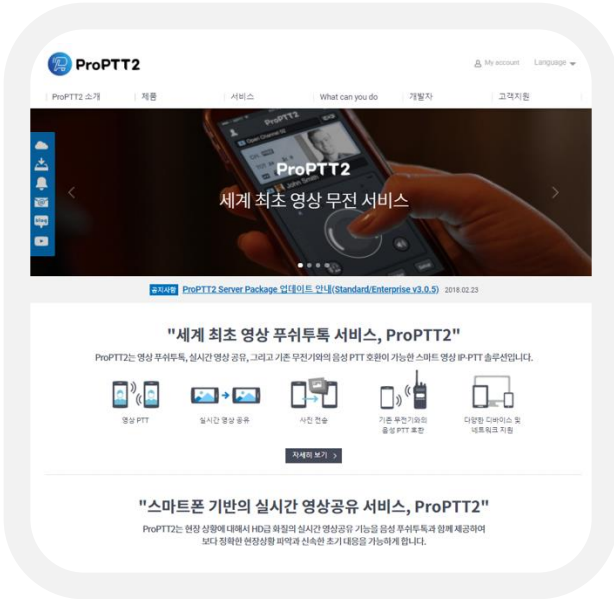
ProPTT2

My account Language

ProPTT2 소개 제품 서비스 What can you do 개발자 고객지원

ProPTT2
세계 최초 영상 무전 서비스

공지사항 ProPTT2 Server Package 업데이트 안내(Standard/Enterprise v3.0.5) 2018.02.23

"세계 최초 영상 푸쉬투톡 서비스, ProPTT2"

ProPTT2는 영상 푸쉬투톡, 실시간 영상 공유, 그리고 기존 무전기와의 음성 PTT 호환이 가능한 스마트 영상 IP-PTT 솔루션입니다.

영상 PTT
실시간 영상 공유
사진 전송
기존 무전기와의 음성 PTT 호환
다양한 디바이스 및 네트워크 지원

자세히 보기 >

"스마트폰 기반의 실시간 영상공유 서비스, ProPTT2"

ProPTT2는 현장 상황에 대해서 HD급 화질의 실시간 영상공유 기능을 음성 푸쉬투톡과 함께 제공하여 보다 정확한 현장상황 파악과 신속한 초기 대응을 가능하게 합니다.